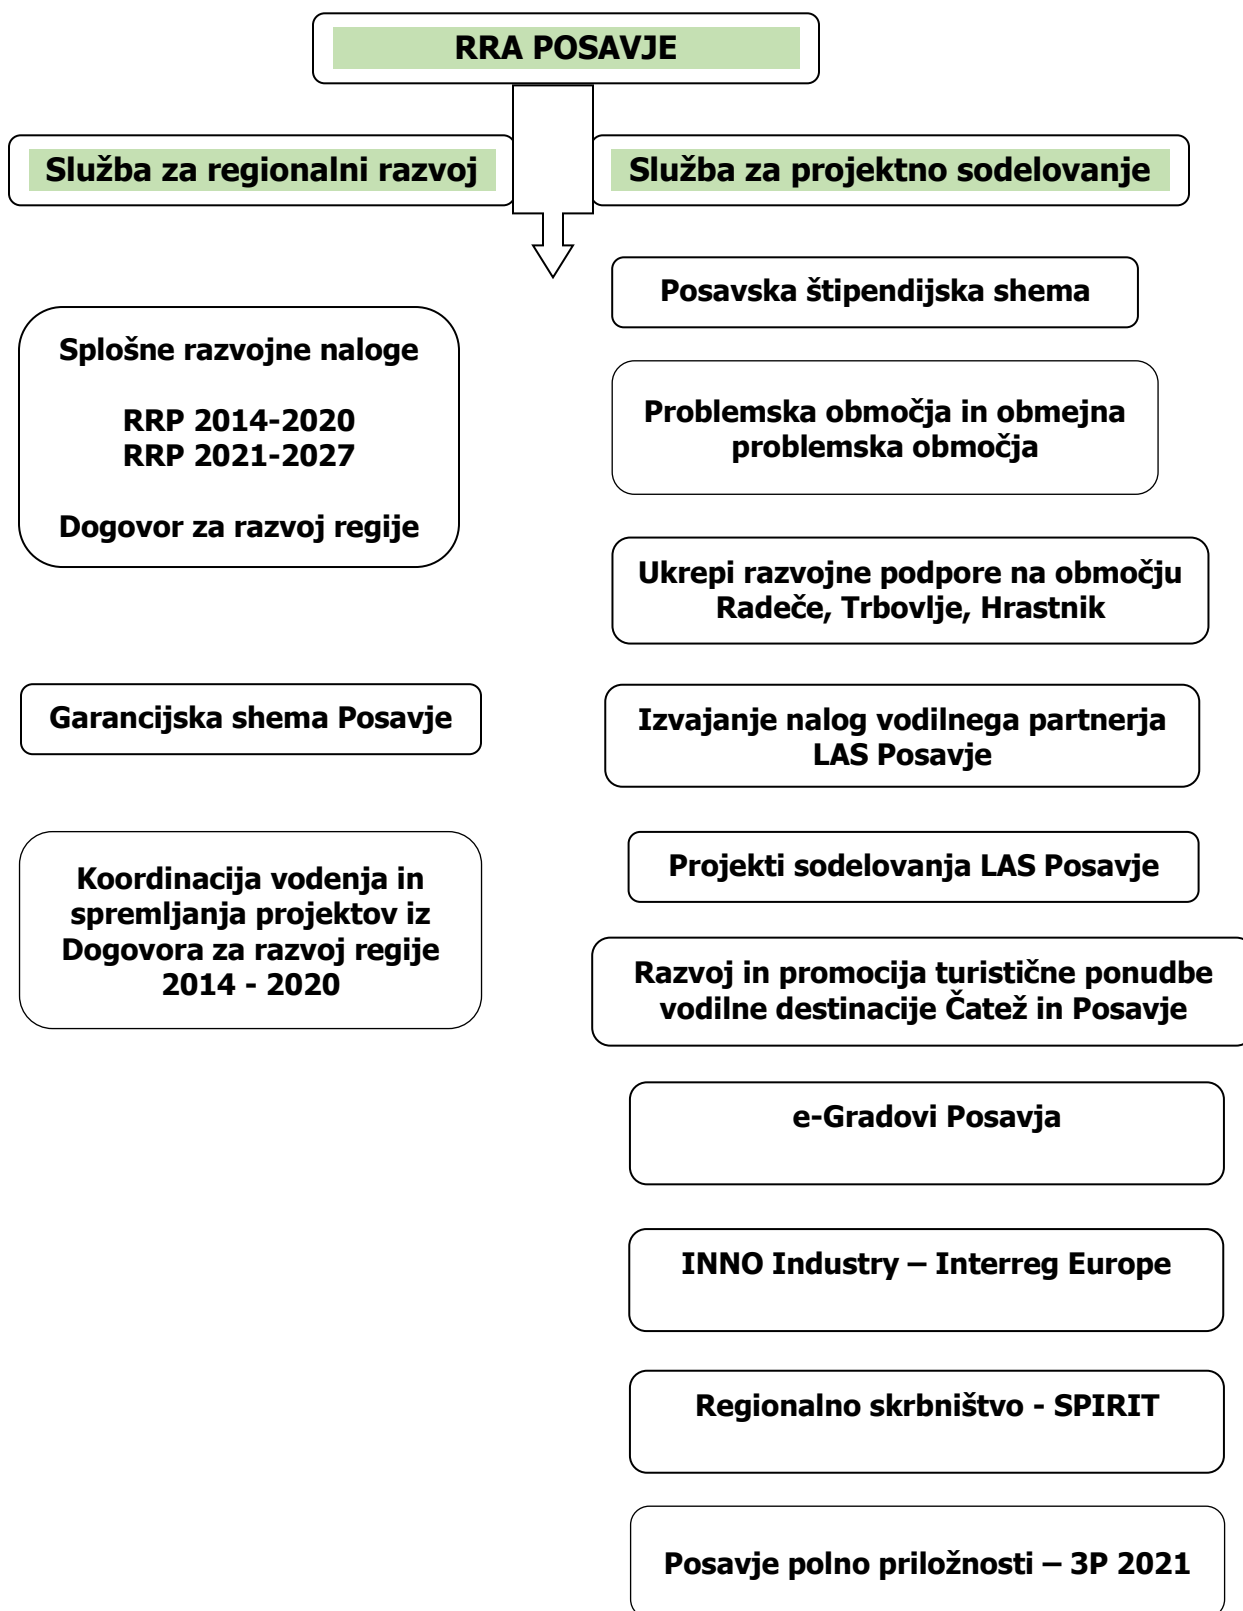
RRA POSAVJE

Služba za regionalni razvoj

Služba za projektno sodelovanje

Splošne razvojne naloge

RRP 2014-2020
RRP 2021-2027

Dogovor za razvoj regije

Garancijska shema Posavje

Koordinacija vodenja in spremljanja projektov iz Dogovora za razvoj regije 2014 - 2020

Posavska štipendijska shema

Problemska območja in obmejna problemska območja

Ukrepi razvojne podpore na območju Radeče, Trbovlje, Hrastnik

Izvajanje nalog vodilnega partnerja LAS Posavje

Projekti sodelovanja LAS Posavje

Razvoj in promocija turistične ponudbe vodilne destinacije Čatež in Posavje

e-Gradovi Posavja

INNO Industry – Interreg Europe

Regionalno skrbništvo - SPIRIT

Posavje polno priložnosti – 3P 2021